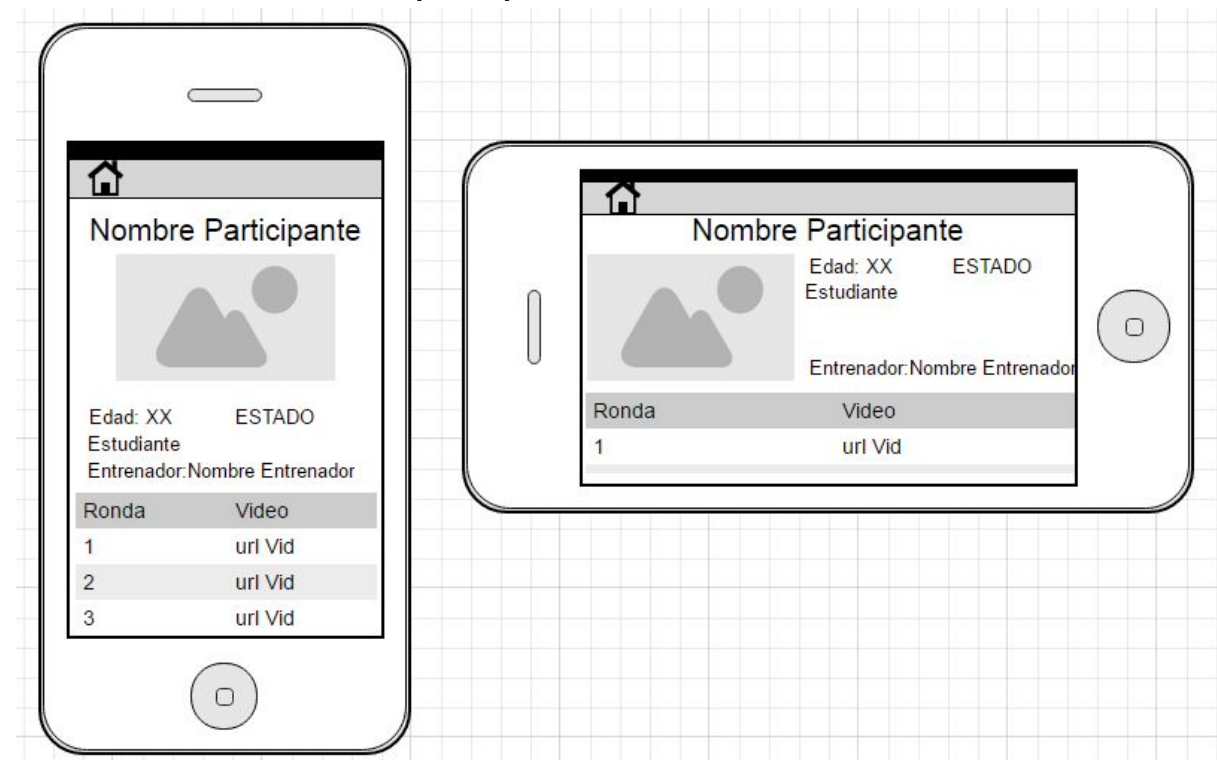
Nombre Participante

Edad: XX ESTADO
Estudiante
Entrenador:Nombre Entrenador

| Ronda | Video |
|---|---|
| 1 | url Vid |
| 2 | url Vid |
| 3 | url Vid |

Nombre Participante

Edad: XX ESTADO
Estudiante

Entrenador:Nombre Entrenador

| Ronda | Video |
|---|---|
| 1 | url Vid |